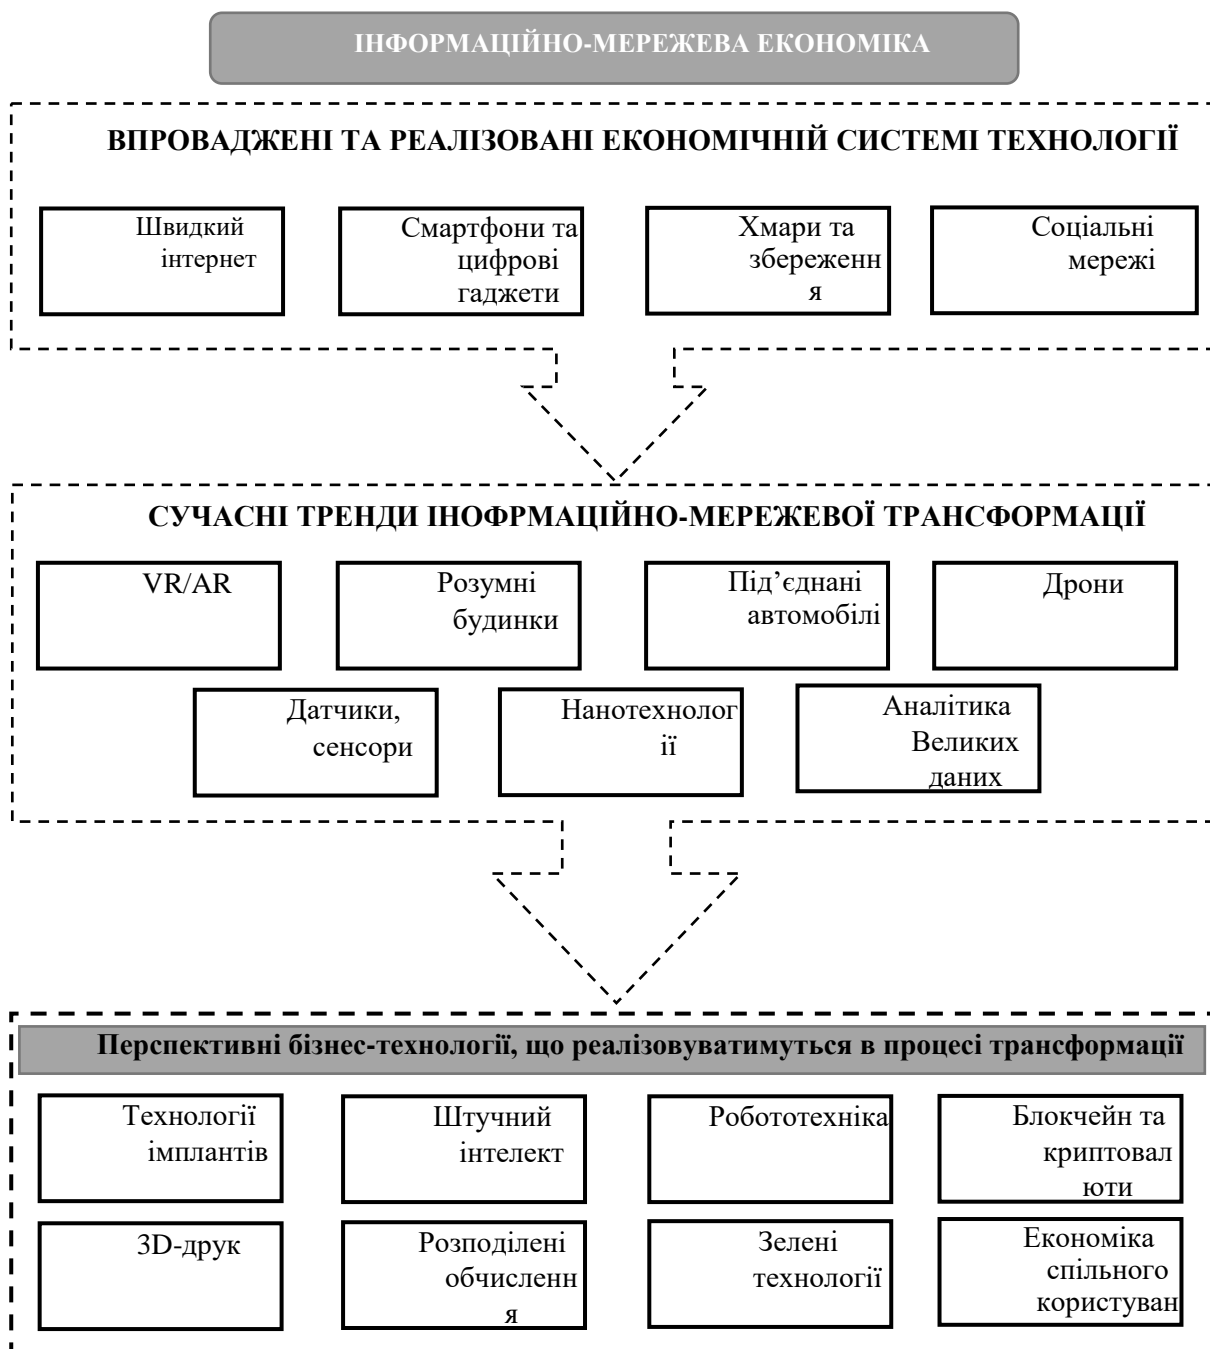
ІНФОРМАЦІЙНО-МЕРЕЖЕВА ЕКОНОМІКА

ВПРОВАДЖЕНІ ТА РЕАЛІЗОВАНІ ЕКОНОМІЧНІЙ СИСТЕМІ ТЕХНОЛОГІЇ

Швидкий інтернет

Смартфони та цифрові гаджети

Хмари та збереження

Соціальні мережі

СУЧАСНІ ТРЕНДИ ІНОФРМАЦІЙНО-МЕРЕЖЕВОЇ ТРАНСФОРМАЦІЇ

VR/AR

Розумні будинки

Під'єднані автомобілі

Дрони

Датчики, сенсори

Нанотехнології

Аналітика Великих даних

Перспективні бізнес-технології, що реалізовуватимуться в процесі трансформації

Технології імплантів

Штучний інтелект

Робототехніка

Блокчейн та криптовалюти

3D-друк

Розподілені обчислення

Зелені технології

Економіка спільного користуван